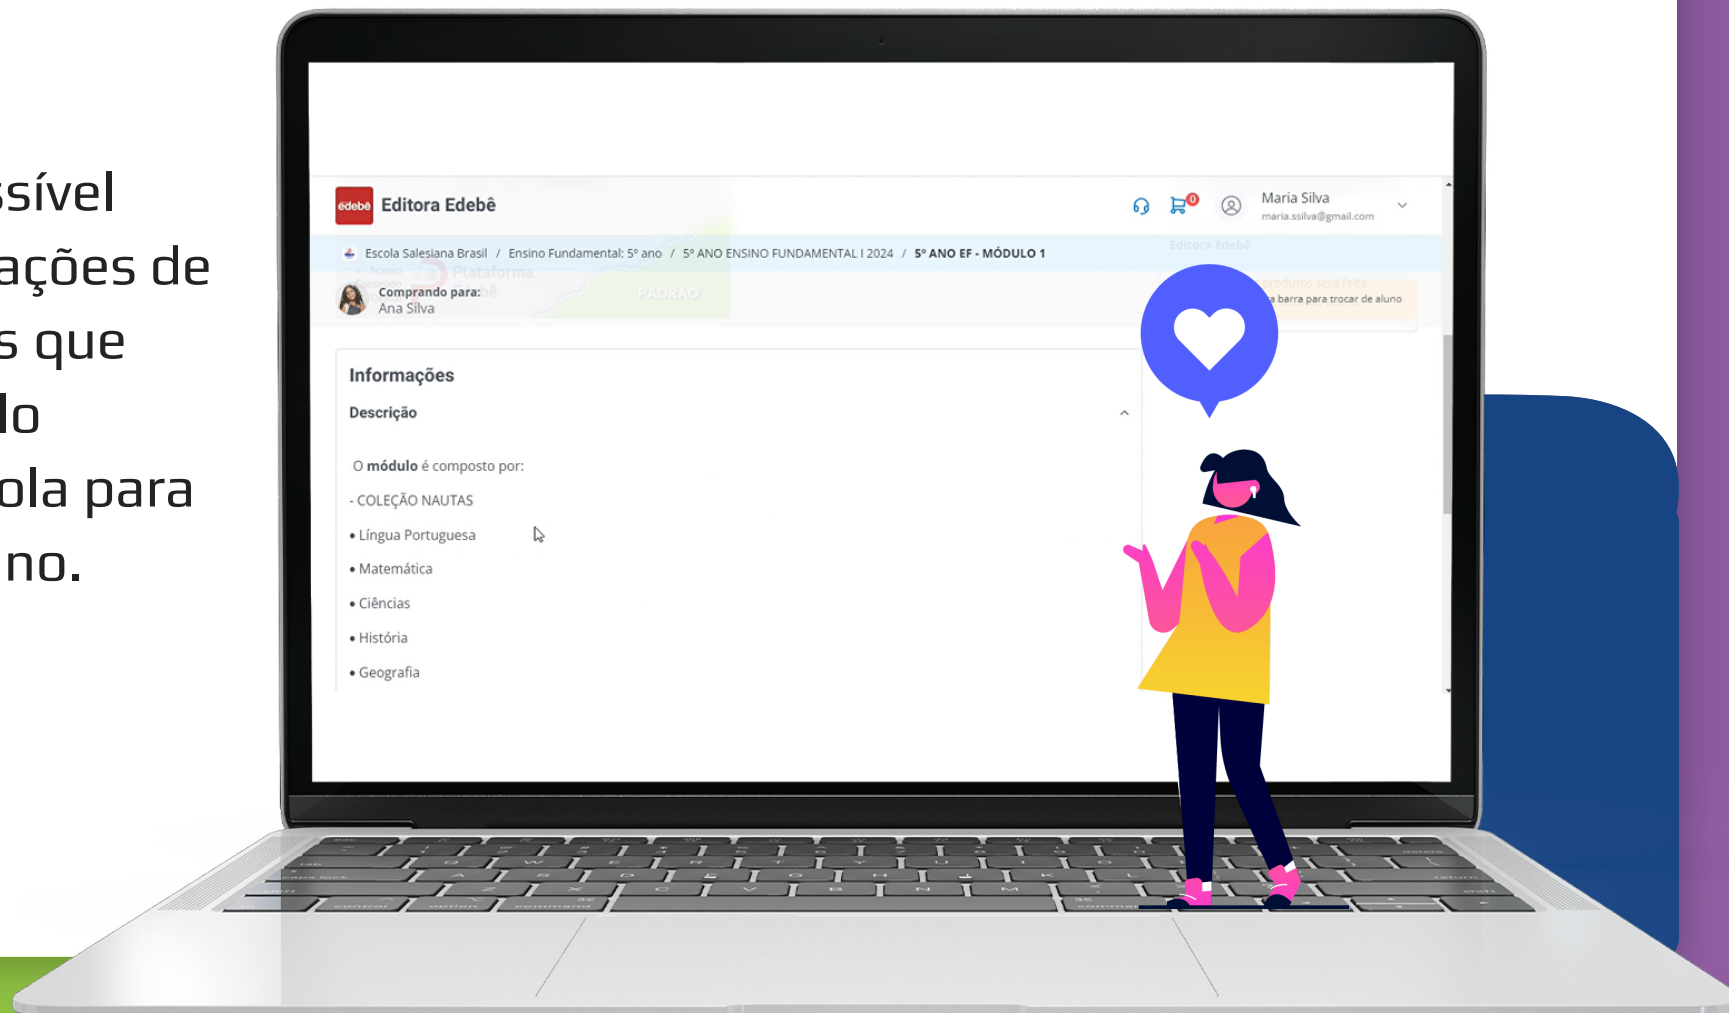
ssível
ações de
s que
lo
ola para
no.

edebê Editora Edebê

0

Maria Silva
maria.ssilva@gmail.com

Escola Salesiana Brasil / Ensino Fundamental: 5º ano / 5º ANO ENSINO FUNDAMENTAL I 2024 / 5º ANO EF - MÓDULO 1

Comprando para:
Ana Silva

a barra para trocar de aluno

Informações

Descrição

O **módulo** é composto por:

- COLEÇÃO NAUTAS

• Língua Portuguesa

• Matemática

• Ciências

• História

• Geografia